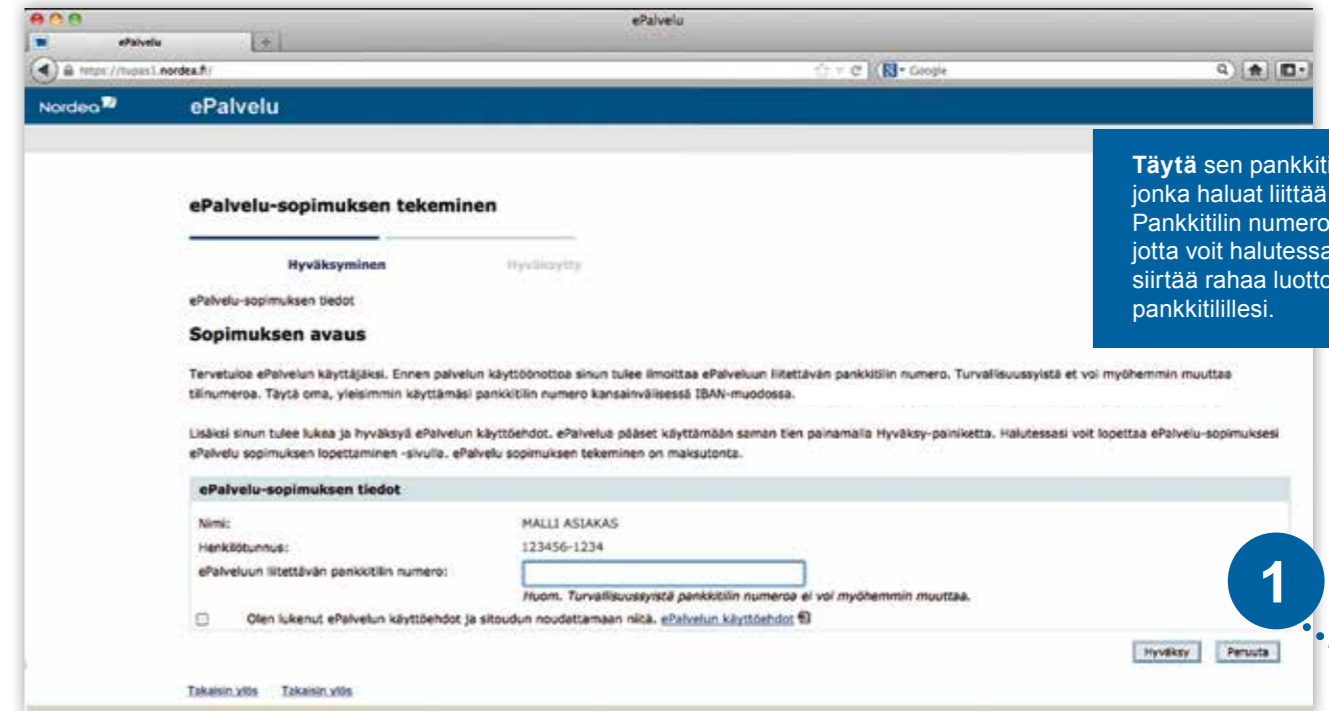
ePalvelu

ePalvelu

https://tupas1.nordea.fi/

Google

Nordea

ePalvelu

**Täytä** sen pankkit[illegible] jonka haluat liittää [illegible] Pankkitilin numero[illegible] jotta voit halutessa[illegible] siirtää rahaa luotto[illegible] pankkitilillesi.

ePalvelu-sopimuksen tekeminen

Hyväksyminen

Hyväksytty

ePalvelu-sopimuksen tiedot

Sopimuksen avaus

Tervetuloa ePalvelun käyttäjäksi. Ennen palvelun käyttöönottoa sinun tulee ilmoittaa ePalveluun liitettävän pankkitilin numero. Turvallisuussyistä et voi myöhemmin muuttaa tilinumeroa. Täytä oma, yleisimmin käyttämäsi pankkitilin numero kansainvälisessä IBAN-muodossa.

Lisäksi sinun tulee lukea ja hyväksyä ePalvelun käyttöehdot. ePalvelua pääset käyttämään saman tien painamalla Hyväksy-painiketta. Halutessasi voit lopettaa ePalvelu-sopimuksesi ePalvelu sopimuksen lopettaminen -sivulla. ePalvelu sopimuksen tekeminen on maksutonta.

ePalvelu-sopimuksen tiedot

Nimi: MALLI ASIAKAS

Henkilötunnus: 123456-1234

ePalveluun liitettävän pankkitilin numero:

Huom. Turvallisuussyistä pankkitilin numeroa ei voi myöhemmin muuttaa.

Olen lukenut ePalvelun käyttöehdot ja sitoudun noudattamaan niitä. ePalvelun käyttöehdot

1

Hyväksy Peruuta

Takaisin ylös Takaisin ylös